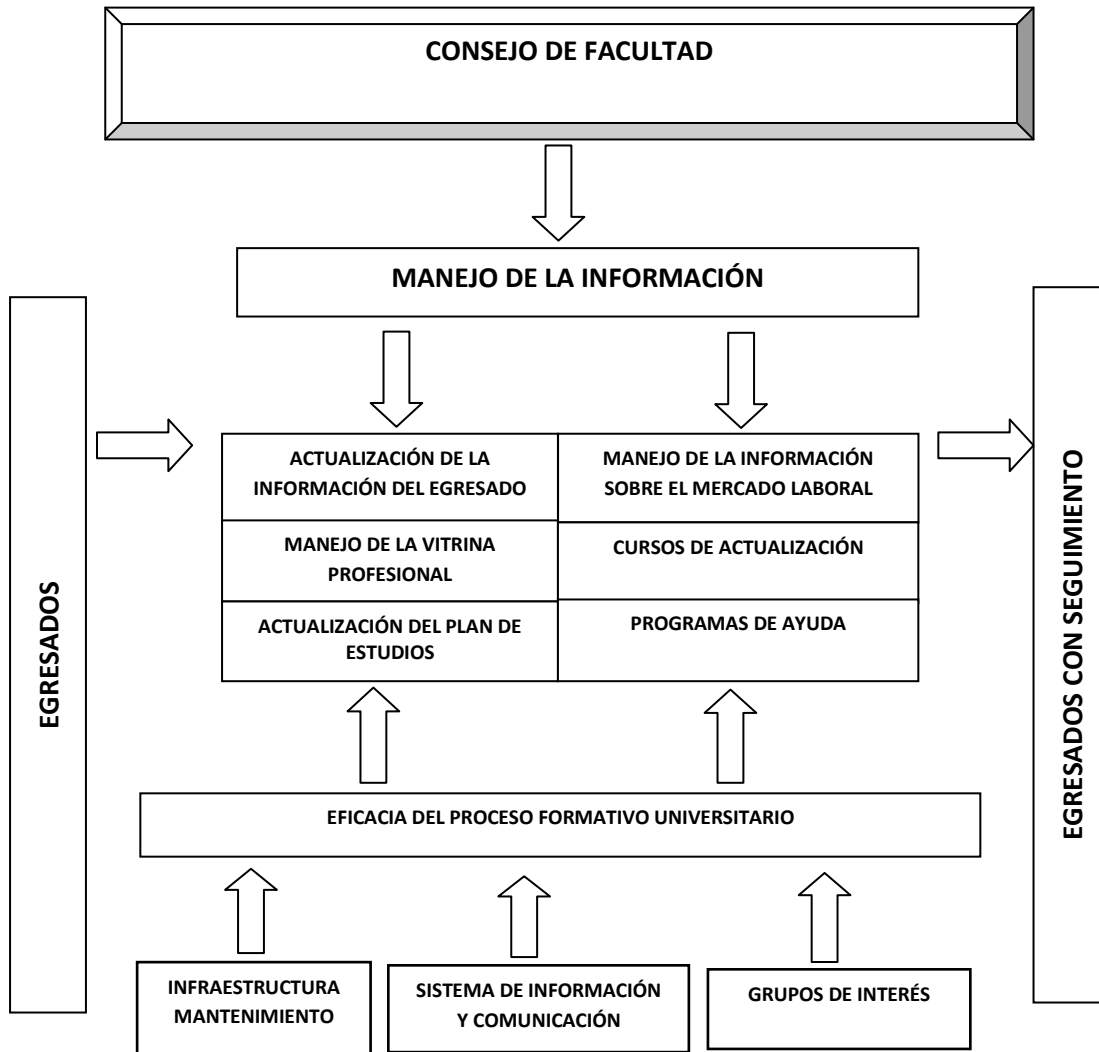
CONSEJO DE FACULTAD

MANEJO DE LA INFORMACIÓN

EGRESADOS

| ACTUALIZACIÓN DE LA INFORMACIÓN DEL EGRESADO | MANEJO DE LA INFORMACIÓN SOBRE EL MERCADO LABORAL |
|---|---|
| MANEJO DE LA VITRINA PROFESIONAL | CURSOS DE ACTUALIZACIÓN |
| ACTUALIZACIÓN DEL PLAN DE ESTUDIOS | PROGRAMAS DE AYUDA |

EGRESADOS CON SEGUIMIENTO

EFICACIA DEL PROCESO FORMATIVO UNIVERSITARIO

INFRAESTRUCTURA MANTENIMIENTO

SISTEMA DE INFORMACIÓN Y COMUNICACIÓN

GRUPOS DE INTERÉS